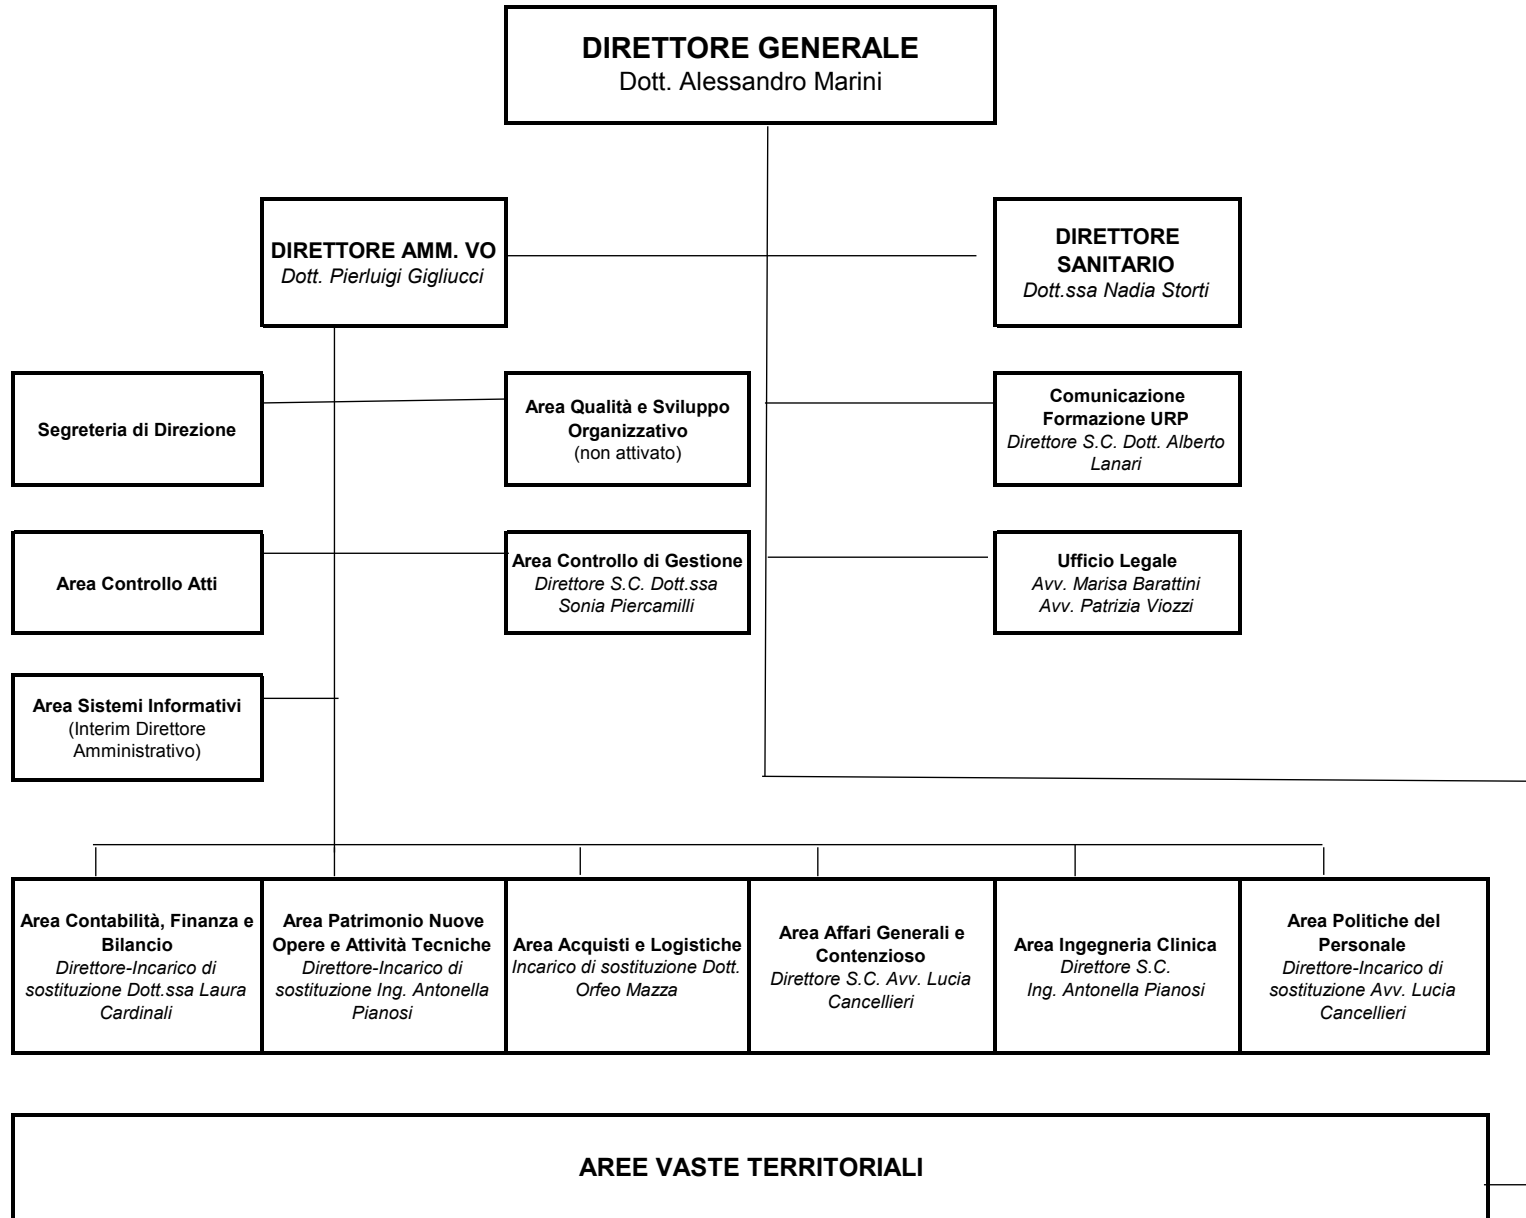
DIRETTORE GENERALE
Dott. Alessandro Marini

DIRETTORE AMM. VO
Dott. Pierluigi Gigliucci

DIRETTORE SANITARIO
Dott.ssa Nadia Storti

Segreteria di Direzione

Area Qualità e Sviluppo Organizzativo
(non attivato)

Comunicazione Formazione URP
Direttore S.C. Dott. Alberto Lanari

Area Controllo Atti

Area Controllo di Gestione
Direttore S.C. Dott.ssa Sonia Piercamilli

Ufficio Legale
Avv. Marisa Barattini
Avv. Patrizia Viozzi

Area Sistemi Informativi
(Interim Direttore Amministrativo)

Area Contabilità, Finanza e Bilancio
Direttore-Incarico di sostituzione Dott.ssa Laura Cardinali

Area Patrimonio Nuove Opere e Attività Tecniche
Direttore-Incarico di sostituzione Ing. Antonella Pianosi

Area Acquisti e Logistiche
Incarico di sostituzione Dott. Orfeo Mazza

Area Affari Generali e Contenzioso
Direttore S.C. Avv. Lucia Cancellieri

Area Ingegneria Clinica
Direttore S.C.
Ing. Antonella Pianosi

Area Politiche del Personale
Direttore-Incarico di sostituzione Avv. Lucia Cancellieri

AREE VASTE TERRITORIALI